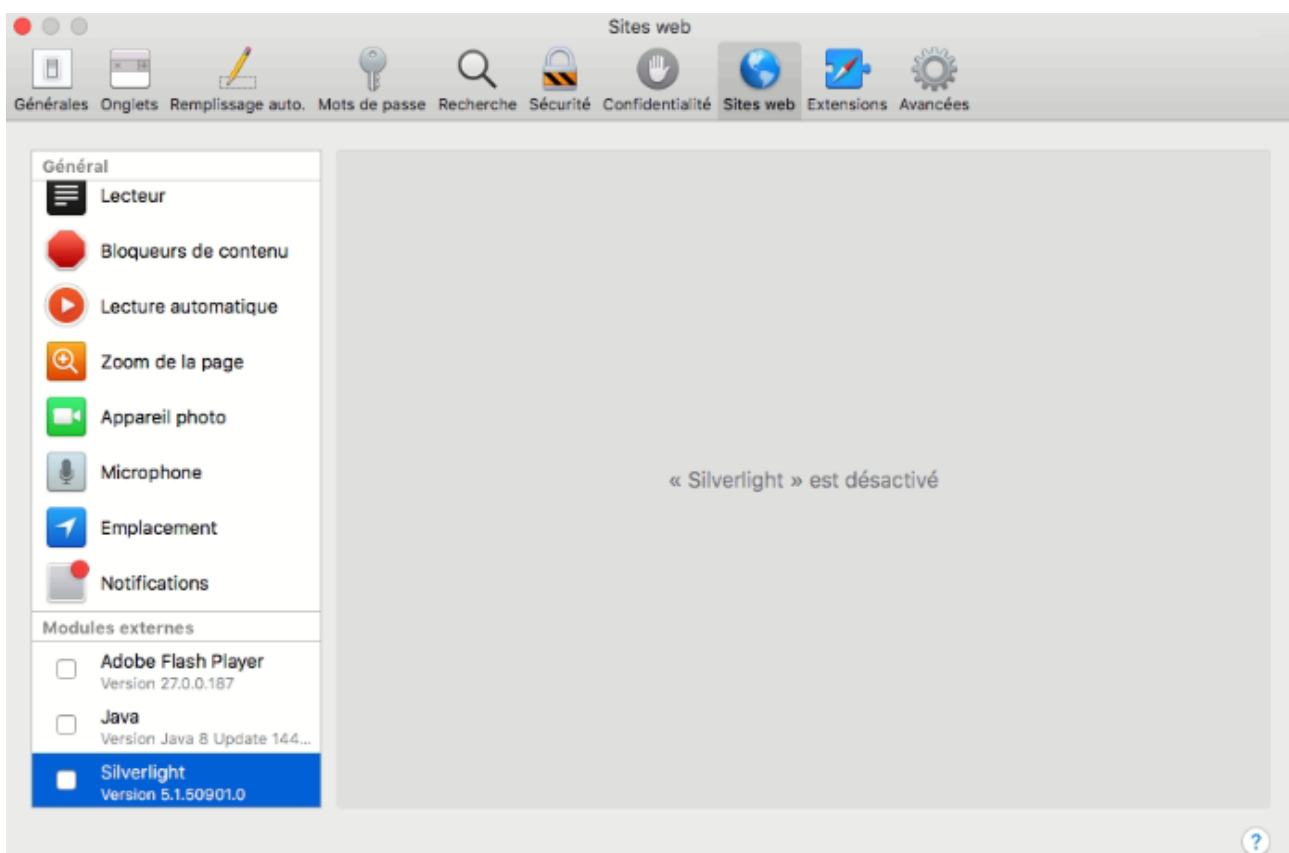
Sites web

Générales Onglets Remplissage auto. Mots de passe Recherche Sécurité Confidentialité Sites web Extensions Avancées

Général

Lecteur

Bloqueurs de contenu

Lecture automatique

Zoom de la page

Appareil photo

Microphone

Emplacement

Notifications

Modules externes

Adobe Flash Player
Version 27.0.0.187

Java
Version Java 8 Update 144...

Silverlight
Version 5.1.50901.0

« Silverlight » est désactivé

?